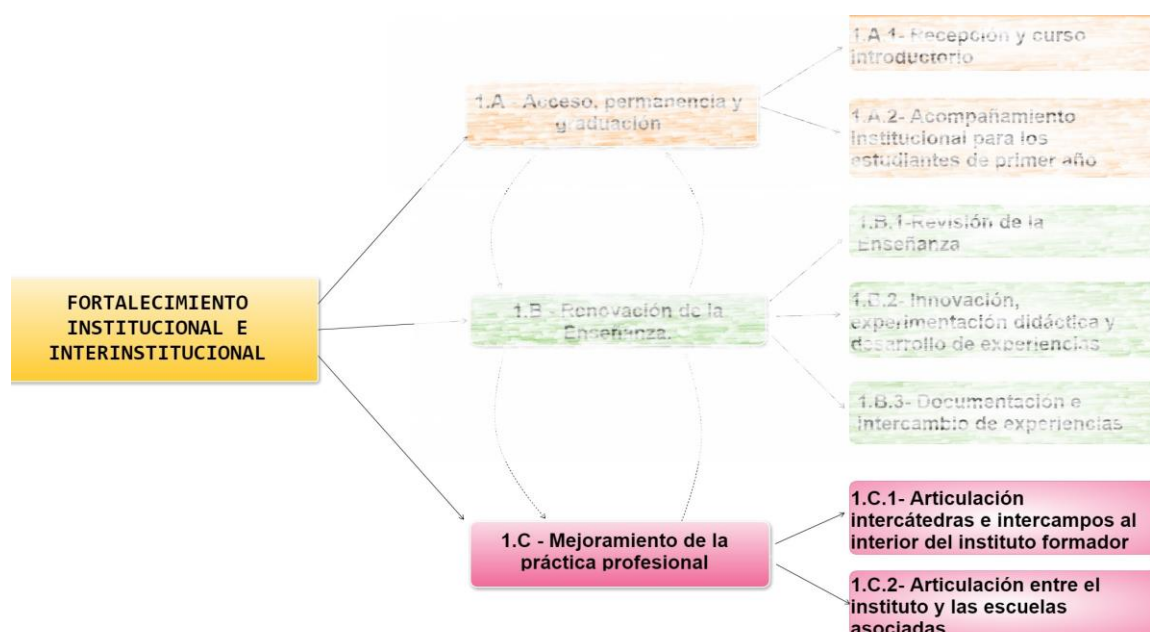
FORTALECIMIENTO INSTITUCIONAL E INTERINSTITUCIONAL

1.A - Acceso, permanencia y graduación

1.A.1- Recepción y curso introductorio

1.A.2- Acompañamiento institucional para los estudiantes de primer año

1.B - Renovación de la Enseñanza.

1.B.1-Revisión de la Enseñanza

1.B.2- Innovación, experimentación didáctica y desarrollo de experiencias

1.B.3- Documentación e intercambio de experiencias

1.C - Mejoramiento de la práctica profesional

1.C.1- Articulación intercátedras e intercampos al interior del instituto formador

1.C.2- Articulación entre el instituto y las escuelas asociadas